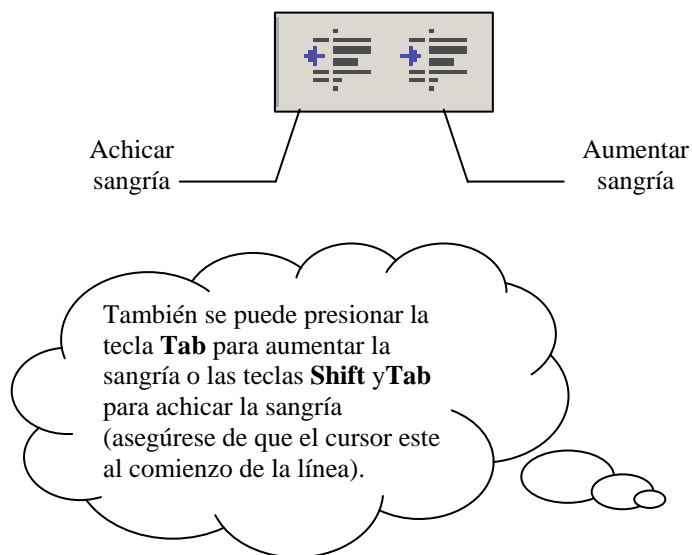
Achicar sangría

Aumentar sangría

También se puede presionar la tecla **Tab** para aumentar la sangría o las teclas **Shift** y**Tab** para achicar la sangría (asegúrese de que el cursor este al comienzo de la línea).